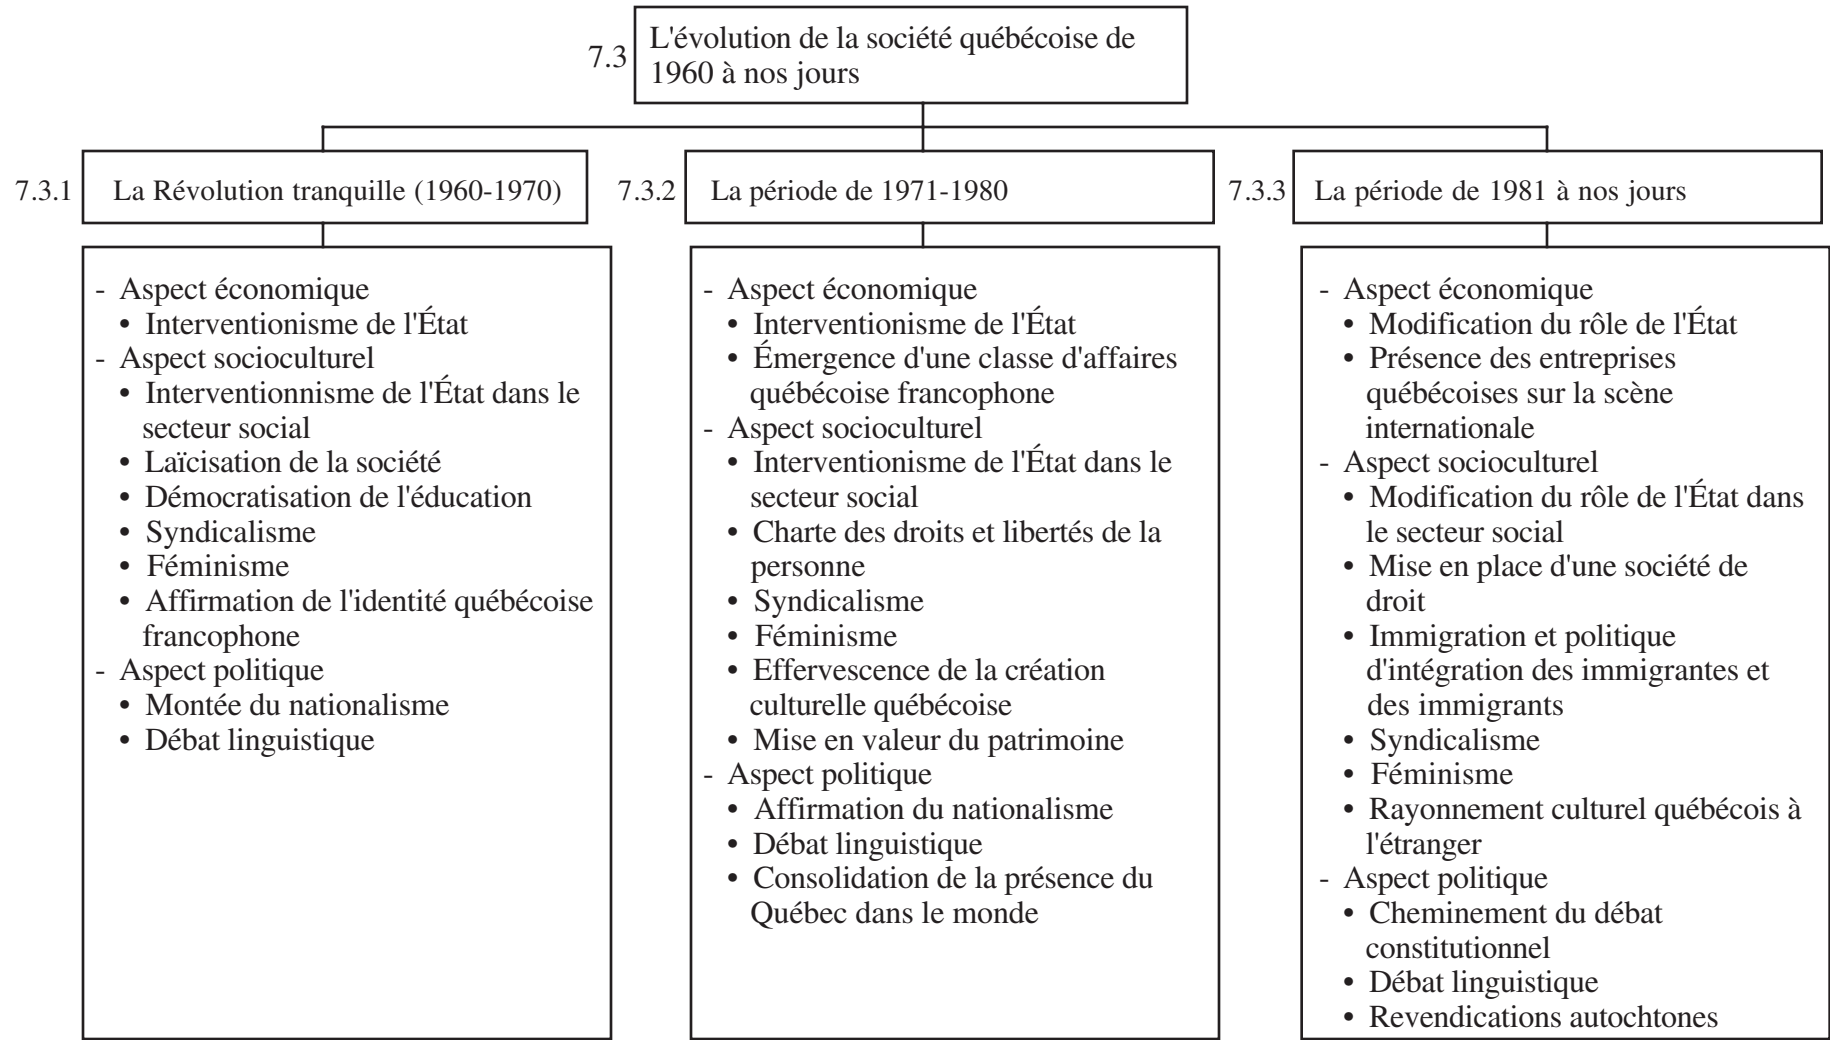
7.3 L'évolution de la société québécoise de 1960 à nos jours

7.3.1 La Révolution tranquille (1960-1970)

- Aspect économique
• Interventionisme de l'État
- Aspect socioculturel
• Interventionnisme de l'État dans le secteur social
• Laïcisation de la société
• Démocratisation de l'éducation
• Syndicalisme
• Féminisme
• Affirmation de l'identité québécoise francophone
- Aspect politique
• Montée du nationalisme
• Débat linguistique

7.3.2 La période de 1971-1980

- Aspect économique
• Interventionisme de l'État
• Émergence d'une classe d'affaires québécoise francophone
- Aspect socioculturel
• Interventionisme de l'État dans le secteur social
• Charte des droits et libertés de la personne
• Syndicalisme
• Féminisme
• Effervescence de la création culturelle québécoise
• Mise en valeur du patrimoine
- Aspect politique
• Affirmation du nationalisme
• Débat linguistique
• Consolidation de la présence du Québec dans le monde

7.3.3 La période de 1981 à nos jours

- Aspect économique
• Modification du rôle de l'État
• Présence des entreprises québécoises sur la scène internationale
- Aspect socioculturel
• Modification du rôle de l'État dans le secteur social
• Mise en place d'une société de droit
• Immigration et politique d'intégration des immigrantes et des immigrants
• Syndicalisme
• Féminisme
• Rayonnement culturel québécois à l'étranger
- Aspect politique
• Cheminement du débat constitutionnel
• Débat linguistique
• Revendications autochtones